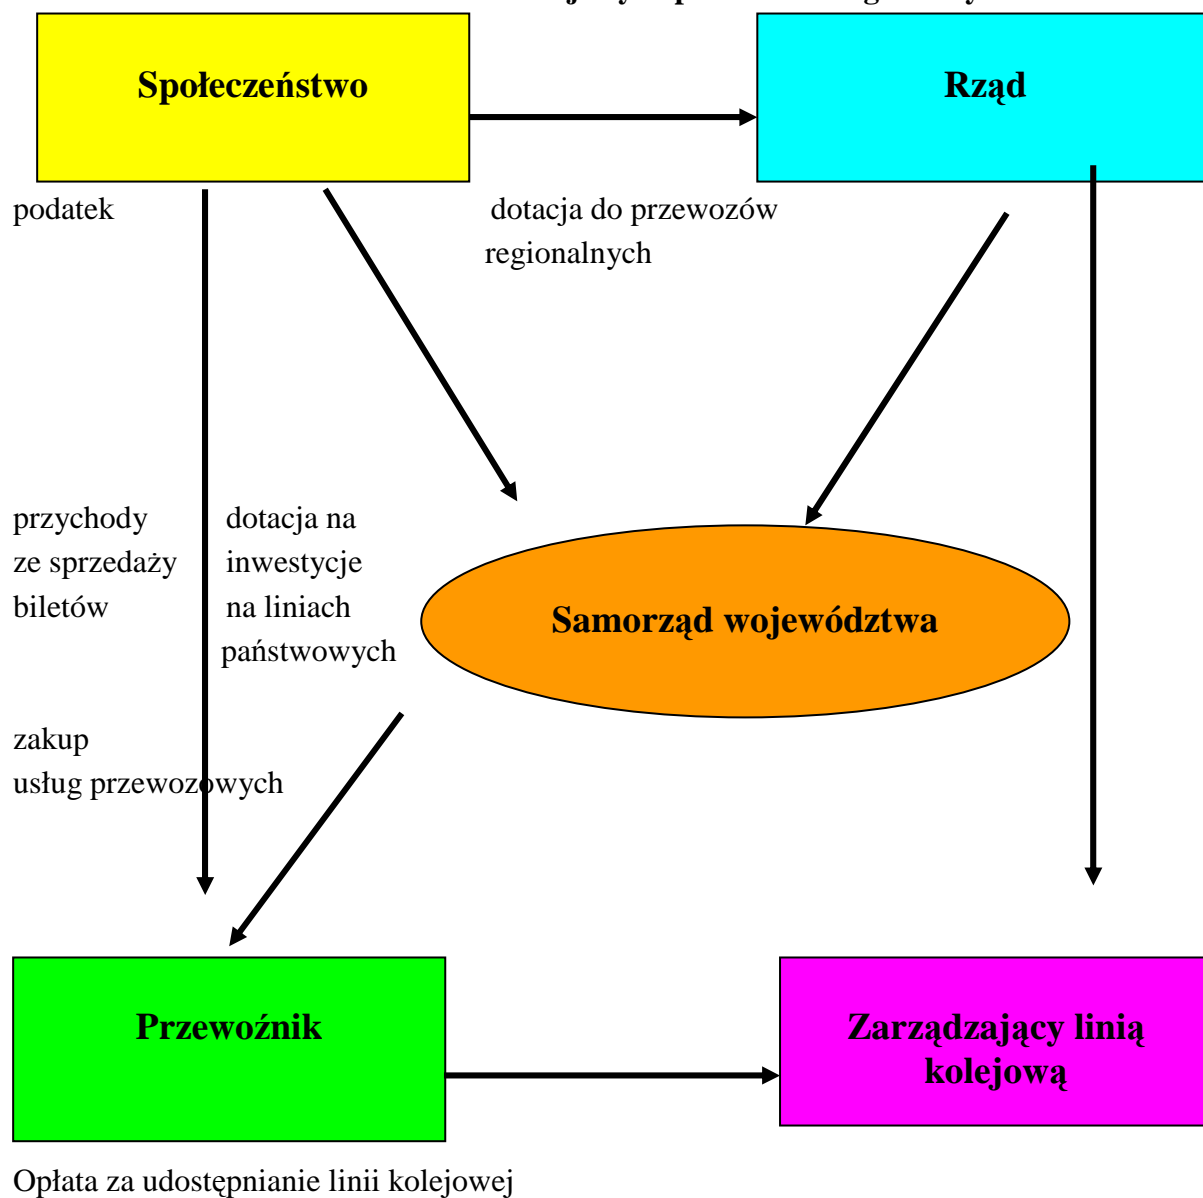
Społeczeństwo

Rząd

podatek

dotacja do przewozów regionalnych

przychody ze sprzedaży biletów

dotacja na inwestycje na liniach państwowych

Samorząd województwa

zakup usług przewozowych

Przewoźnik

Zarządzający linią kolejową

Opłata za udostępnianie linii kolejowej